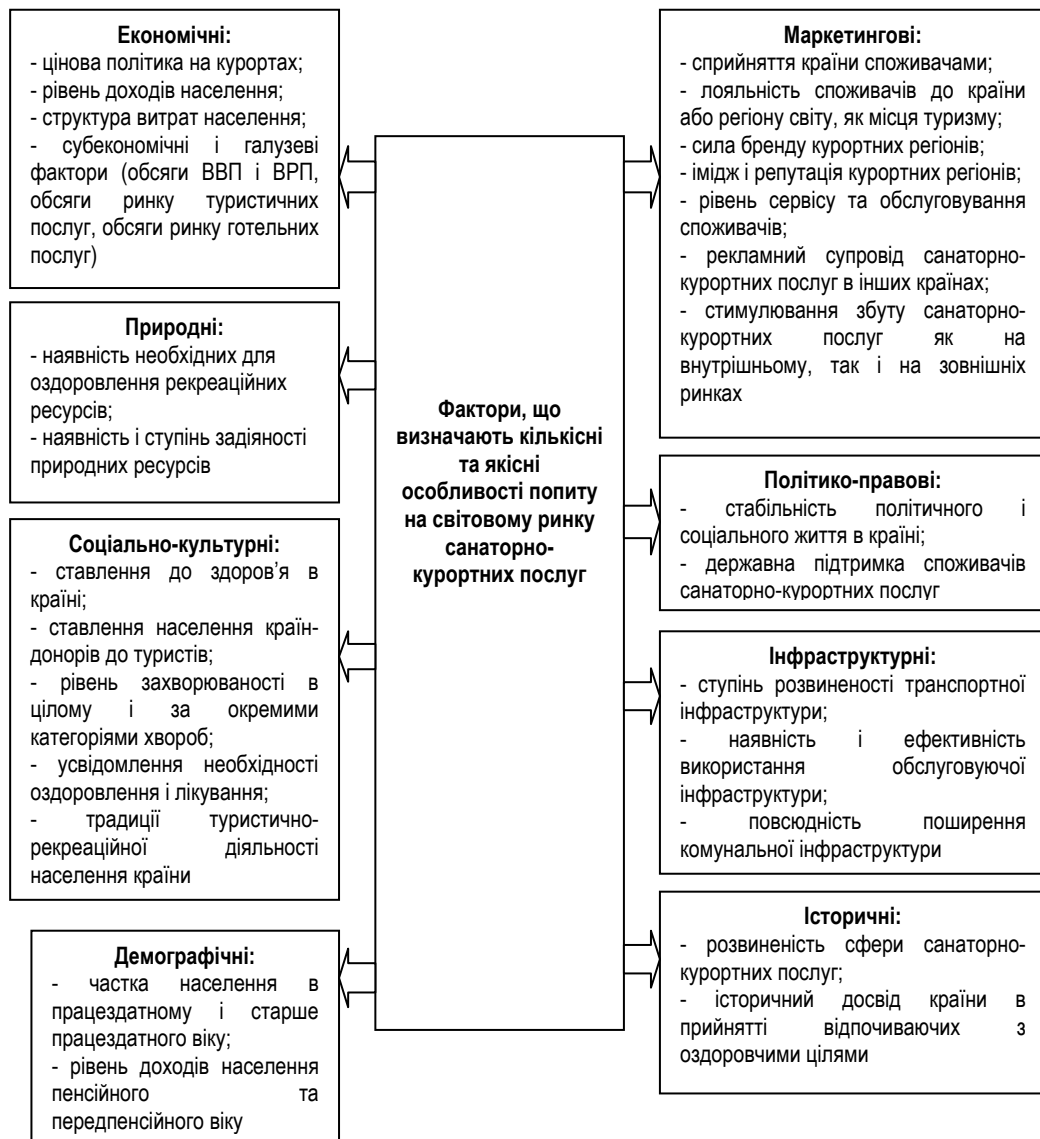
**Економічні:**
- цінова політика на курортах;
- рівень доходів населення;
- структура витрат населення;
- субекономічні і галузеві фактори (обсяги ВВП і ВРП, обсяги ринку туристичних послуг, обсяги ринку готельних послуг)

**Природні:**
- наявність необхідних для оздоровлення рекреаційних ресурсів;
- наявність і ступінь задіяності природних ресурсів

**Соціально-культурні:**
- ставлення до здоров'я в країні;
- ставлення населення країн-донорів до туристів;
- рівень захворюваності в цілому і за окремими категоріями хвороб;
- усвідомлення необхідності оздоровлення і лікування;
- традиції туристично-рекреаційної діяльності населення країни

**Демографічні:**
- частка населення в працездатному і старше працездатного віку;
- рівень доходів населення пенсійного та передпенсійного віку

**Фактори, що визначають кількісні та якісні особливості попиту на світовому ринку санаторно-курортних послуг**

**Маркетингові:**
- сприйняття країни споживачами;
- лояльність споживачів до країни або регіону світу, як місця туризму;
- сила бренду курортних регіонів;
- імідж і репутація курортних регіонів;
- рівень сервісу та обслуговування споживачів;
- рекламний супровід санаторно-курортних послуг в інших країнах;
- стимулювання збуту санаторно-курортних послуг як на внутрішньому, так і на зовнішніх ринках

**Політико-правові:**
- стабільність політичного і соціального життя в країні;
- державна підтримка споживачів санаторно-курортних послуг

**Інфраструктурні:**
- ступінь розвиненості транспортної інфраструктури;
- наявність і ефективність використання обслуговуючої інфраструктури;
- повсюдність поширення комунальної інфраструктури

**Історичні:**
- розвиненість сфери санаторно-курортних послуг;
- історичний досвід країни в прийнятті відпочиваючих з оздоровчими цілями